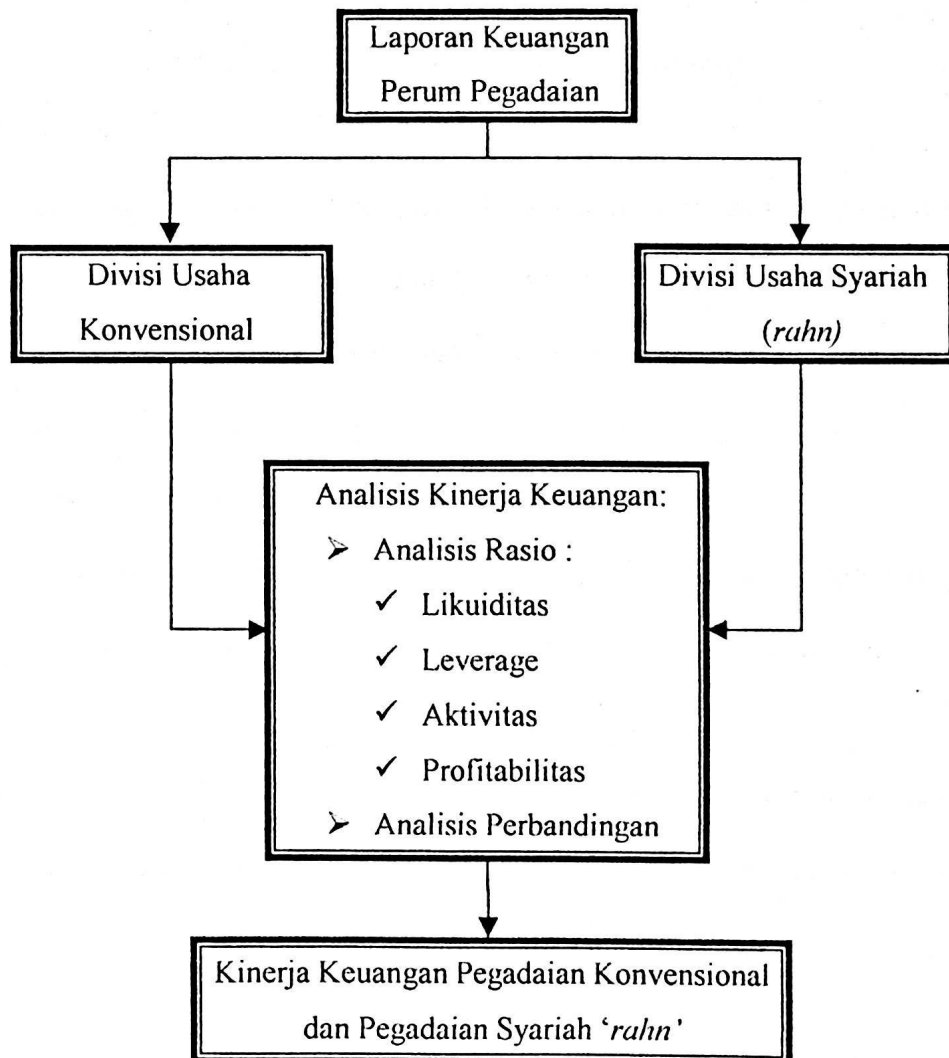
Laporan Keuangan Perum Pegadaian

Divisi Usaha Konvensional

Divisi Usaha Syariah (*rahn*)

Analisis Kinerja Keuangan:
➢ Analisis Rasio :
✓ Likuiditas
✓ Leverage
✓ Aktivitas
✓ Profitabilitas
➢ Analisis Perbandingan

Kinerja Keuangan Pegadaian Konvensional dan Pegadaian Syariah '*rahn*'